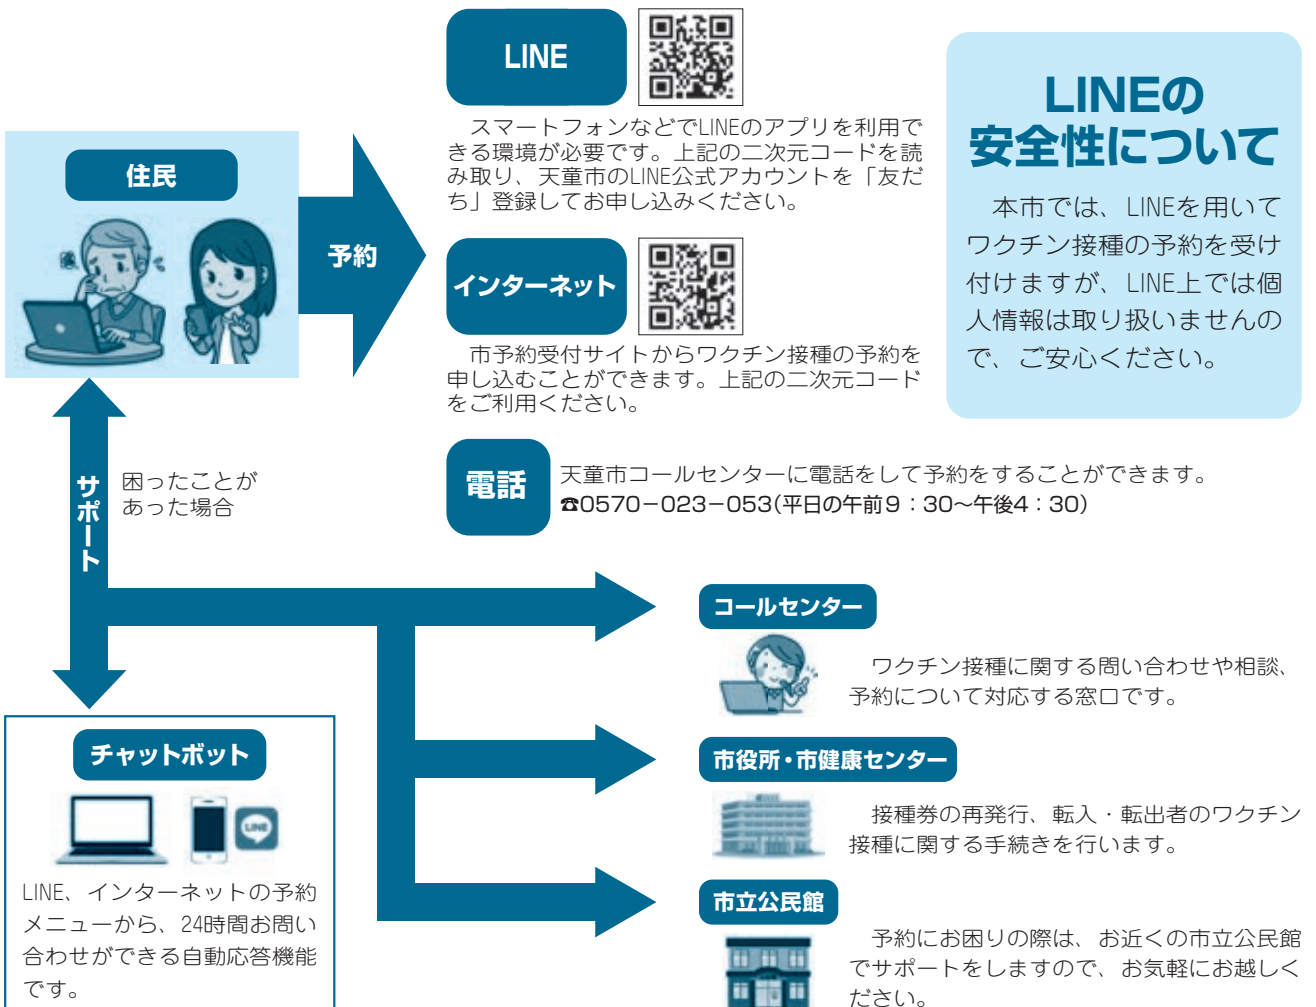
住民

予約

LINE

スマートフォンなどでLINEのアプリを利用できる環境が必要です。上記の二次元コードを読み取り、天童市のLINE公式アカウントを「友だち」登録してお申し込みください。

インターネット

市予約受付サイトからワクチン接種の予約を申し込むことができます。上記の二次元コードをご利用ください。

電話

天童市コールセンターに電話をして予約をすることができます。
☎0570−023−053(平日の午前9：30〜午後4：30)

LINEの安全性について

本市では、LINEを用いてワクチン接種の予約を受け付けますが、LINE上では個人情報は取り扱いませんので、ご安心ください。

サポート

困ったことがあった場合

チャットボット

LINE

LINE、インターネットの予約メニューから、24時間お問い合わせができる自動応答機能です。

コールセンター

ワクチン接種に関する問い合わせや相談、予約について対応する窓口です。

市役所・市健康センター

接種券の再発行、転入・転出者のワクチン接種に関する手続きを行います。

市立公民館

予約にお困りの際は、お近くの市立公民館でサポートをしますので、お気軽にお越しください。